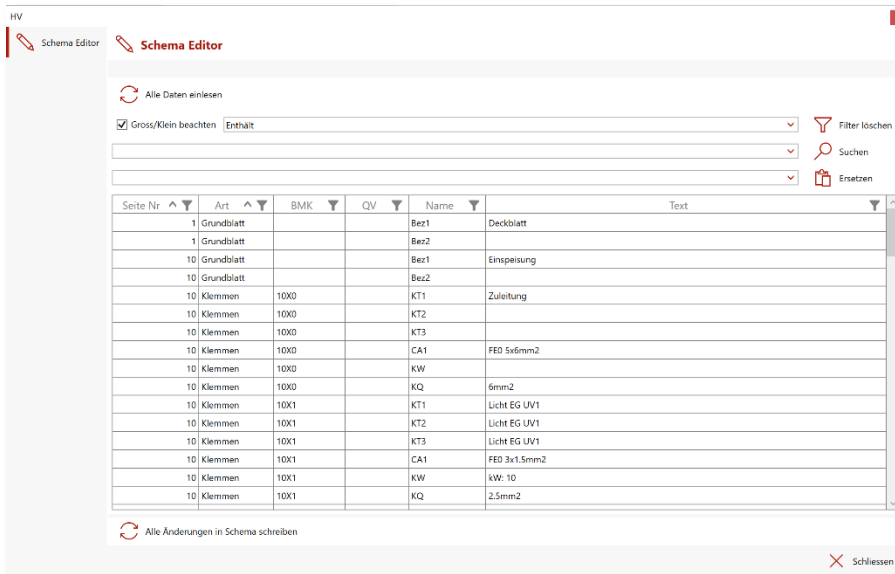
HV

Schema Editor

Schema Editor

Alle Daten einlesen

Gross/Klein beachten Enthält

Filter löschen

Suchen

Ersetzen

| Seite Nr | Art | BMK | QV | Name | Text |
|---|---|---|---|---|---|
| 1 | Grundblatt | | | Bez1 | Deckblatt |
| 1 | Grundblatt | | | Bez2 | |
| 10 | Grundblatt | | | Bez1 | Einspeisung |
| 10 | Grundblatt | | | Bez2 | |
| 10 | Klemmen | 10X0 | | KT1 | Zuleitung |
| 10 | Klemmen | 10X0 | | KT2 | |
| 10 | Klemmen | 10X0 | | KT3 | |
| 10 | Klemmen | 10X0 | | CA1 | FE0 5x6mm2 |
| 10 | Klemmen | 10X0 | | KW | |
| 10 | Klemmen | 10X0 | | KQ | 6mm2 |
| 10 | Klemmen | 10X1 | | KT1 | Licht EG UV1 |
| 10 | Klemmen | 10X1 | | KT2 | Licht EG UV1 |
| 10 | Klemmen | 10X1 | | KT3 | Licht EG UV1 |
| 10 | Klemmen | 10X1 | | CA1 | FE0 3x1.5mm2 |
| 10 | Klemmen | 10X1 | | KW | kW: 10 |
| 10 | Klemmen | 10X1 | | KQ | 2.5mm2 |

Alle Änderungen in Schema schreiben

Schliessen